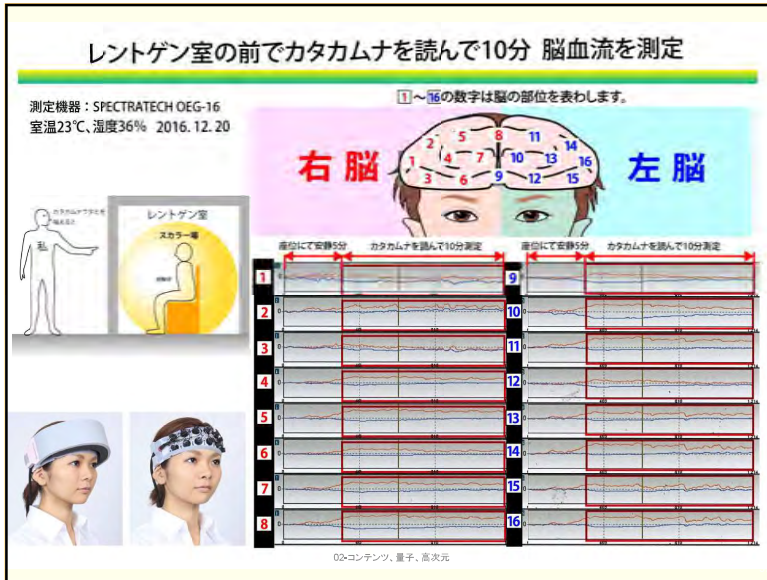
レントゲン室の前でカタカムナを読んで10分 脳血流を測定

測定機器：SPECTRATECH OEG-16
室温23℃、湿度36%　2016. 12. 20

1 ～ 16 の数字は脳の部位を表わします。

右脳

左脳

1 2 3 4 5 6 7 8 9 10 11 12 13 14 15 16

カタカムナウタヒを唱える

私

レントゲン室

スカラー場

座位にて安静5分　カタカムナを読んで10分測定

座位にて安静5分　カタカムナを読んで10分測定

1
2
3
4
5
6
7
8

9
10
11
12
13
14
15
16

02-コンテンツ、量子、高次元